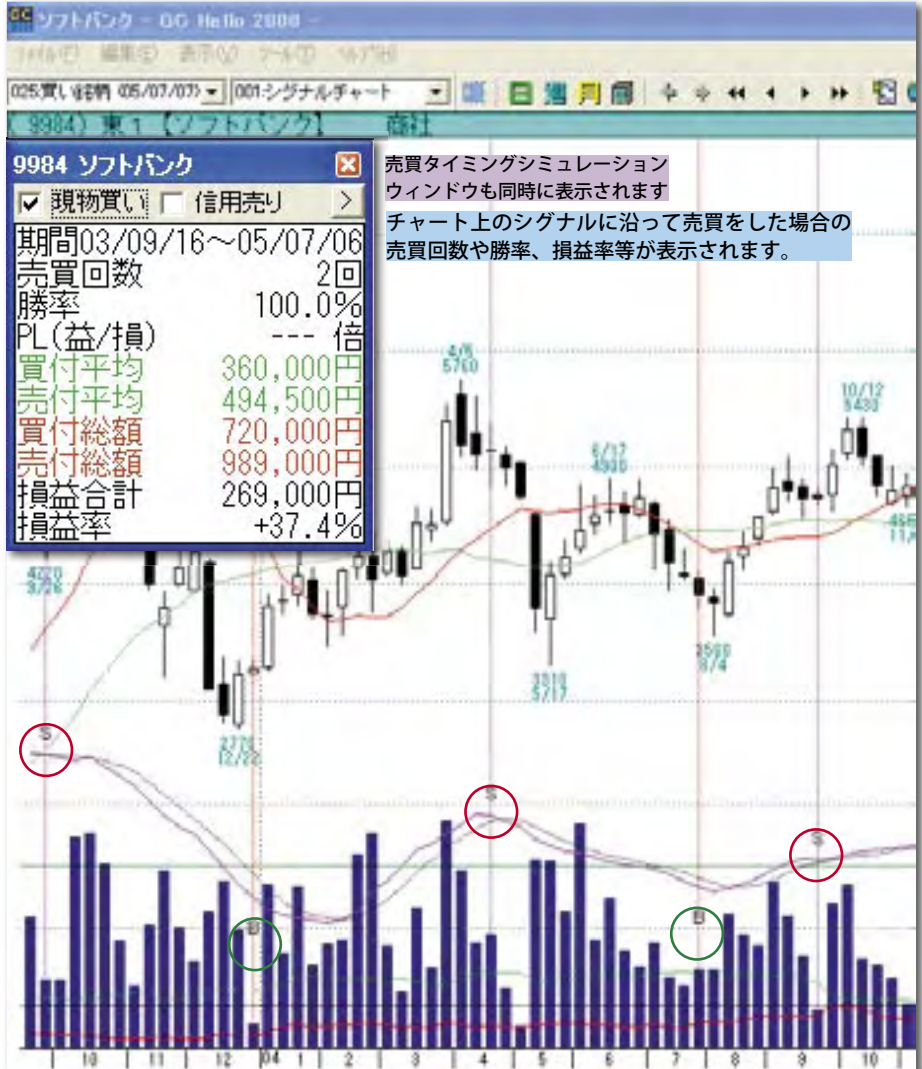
ソフトバンク - GC Hello 2008 -

ファイル(F) 編集(E) 表示(V) ツール(T) ヘルプ(H)

025:買い銘柄 (05/07/07) 001:シグナルチャート

日 週 月

(9984) 東1 【ソフトバンク】 商社

9984 ソフトバンク

☑ 現物買い ☐ 信用売り >

| 期間 | 03/09/16～05/07/06 |
|---|---|
| 売買回数 | 2回 |
| 勝率 | 100.0% |
| PL(益/損) | --- 倍 |
| 買付平均 | 360,000円 |
| 売付平均 | 494,500円 |
| 買付総額 | 720,000円 |
| 売付総額 | 989,000円 |
| 損益合計 | 269,000円 |
| 損益率 | +37.4% |

売買タイミングシミュレーション
ウィンドウも同時に表示されます

チャート上のシグナルに沿って売買をした場合の
売買回数や勝率、損益率等が表示されます。

4/6
5760

6/17
4930

10/12
5430

4320
9/26

2770
12/22

3310
5/17

3560
8/4

S
B
S
B
S

10 11 12 04 1 2 3 4 5 6 7 8 9 10